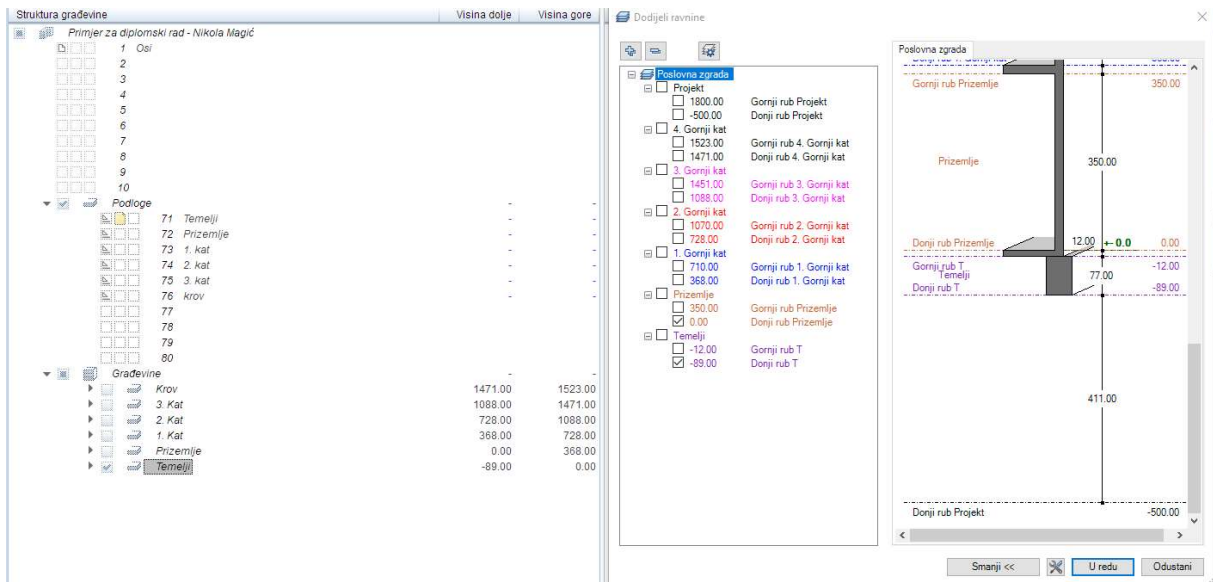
| Struktura građevine | Visina dolje | Visina gore |
|---|---|---|
| Primjer za diplomski rad - Nikola Magić | | |
| 1 Osi | | |
| 2 | | |
| 3 | | |
| 4 | | |
| 5 | | |
| 6 | | |
| 7 | | |
| 8 | | |
| 9 | | |
| 10 | | |
| Podloge | - | - |
| 71 Temelji | - | - |
| 72 Prizemlje | - | - |
| 73 1. kat | - | - |
| 74 2. kat | - | - |
| 75 3. kat | - | - |
| 76 krov | - | - |
| 77 | | |
| 78 | | |
| 79 | | |
| 80 | | |
| Građevine | - | - |
| Krov | 1471.00 | 1523.00 |
| 3. Kat | 1088.00 | 1471.00 |
| 2. Kat | 728.00 | 1088.00 |
| 1. Kat | 368.00 | 728.00 |
| Prizemlje | 0.00 | 368.00 |
| Temelji | -89.00 | 0.00 |

Dodijeli ravnine

Poslovna zgrada
Projekt
1800.00 Gornji rub Projekt
-500.00 Donji rub Projekt
4. Gornji kat
1523.00 Gornji rub 4. Gornji kat
1471.00 Donji rub 4. Gornji kat
3. Gornji kat
1451.00 Gornji rub 3. Gornji kat
1088.00 Donji rub 3. Gornji kat
2. Gornji kat
1070.00 Gornji rub 2. Gornji kat
728.00 Donji rub 2. Gornji kat
1. Gornji kat
710.00 Gornji rub 1. Gornji kat
368.00 Donji rub 1. Gornji kat
Prizemlje
350.00 Gornji rub Prizemlje
0.00 Donji rub Prizemlje
Temelji
-12.00 Gornji rub T
-89.00 Donji rub T

Poslovna zgrada
Gornji rub Prizemlje 350.00
Prizemlje 350.00
Donji rub Prizemlje 12.00 ± 0.0 0.00
Gornji rub T -12.00
Temelji 77.00
Donji rub T -89.00
411.00
Donji rub Projekt -500.00

Smanji << U redu Odustani